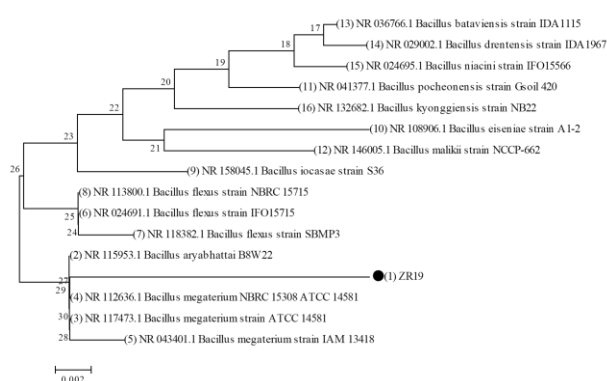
17 (13) NR 036766.1 Bacillus bataviensis strain IDA1115
18 (14) NR 029002.1 Bacillus drentensis strain IDA1967
19 (15) NR 024695.1 Bacillus niacini strain IFO15566
20 (11) NR 041377.1 Bacillus pocheonensis strain Gsoil 420
22 (16) NR 132682.1 Bacillus kyonggiensis strain NB22
(10) NR 108906.1 Bacillus eiseniae strain A1-2
23
21 (12) NR 146005.1 Bacillus malikii strain NCCP-662
(9) NR 158045.1 Bacillus iocasae strain S36
26
(8) NR 113800.1 Bacillus flexus strain NBRC 15715
25 (6) NR 024691.1 Bacillus flexus strain IFO15715
24 (7) NR 118382.1 Bacillus flexus strain SBMP3
(2) NR 115953.1 Bacillus aryabhattai B8W22
27 (1) ZR19
29
(4) NR 112636.1 Bacillus megaterium NBRC 15308 ATCC 14581
30 (3) NR 117473.1 Bacillus megaterium strain ATCC 14581
28 (5) NR 043401.1 Bacillus megaterium strain IAM 13418
0.002